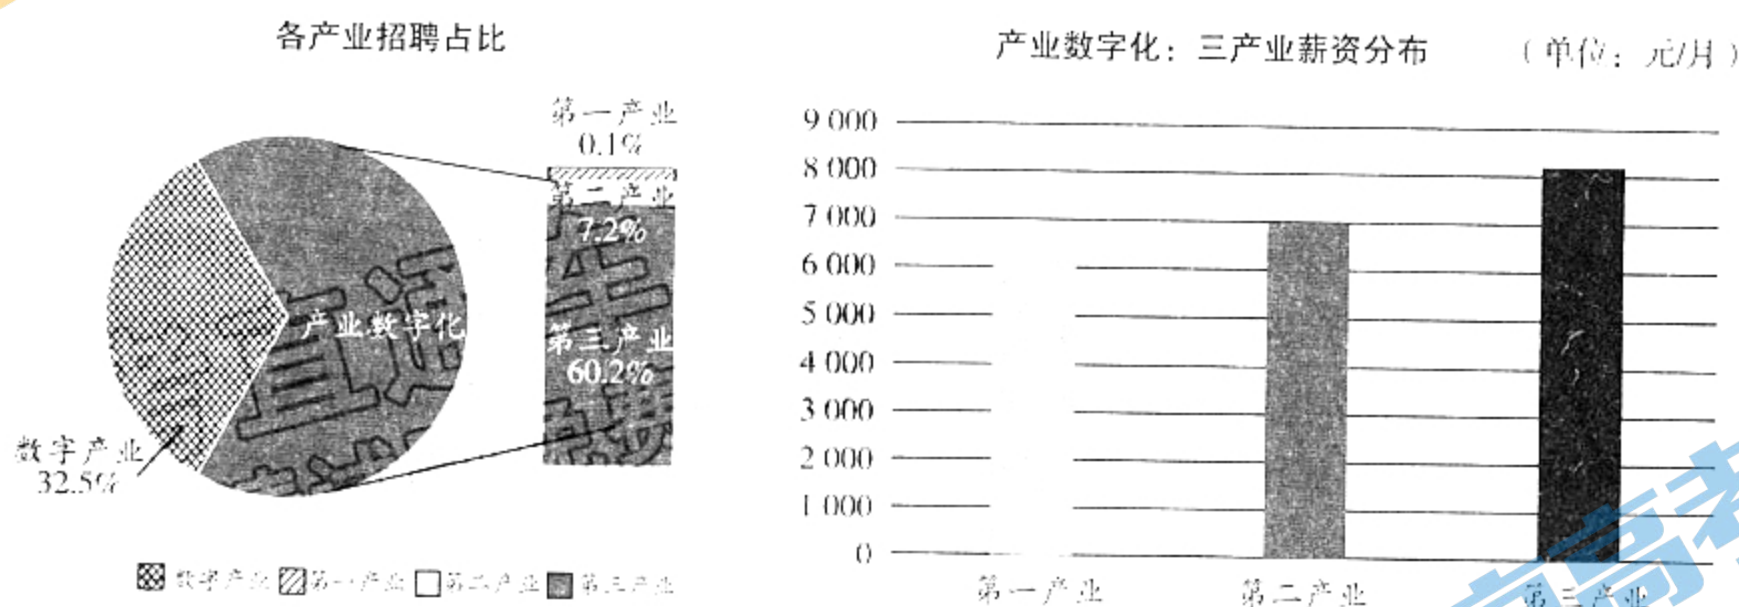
各产业招聘占比

第一产业 0.1%
第二产业 7.2%
产业数字化
第三产业 60.2%
数字产业 32.5%

数字产业 第一产业 第二产业 第三产业

产业数字化：三产业薪资分布 （单位：元/月）

9 000
8 000
7 000
6 000
5 000
4 000
3 000
2 000
1 000
0

第一产业 第二产业 第三产业